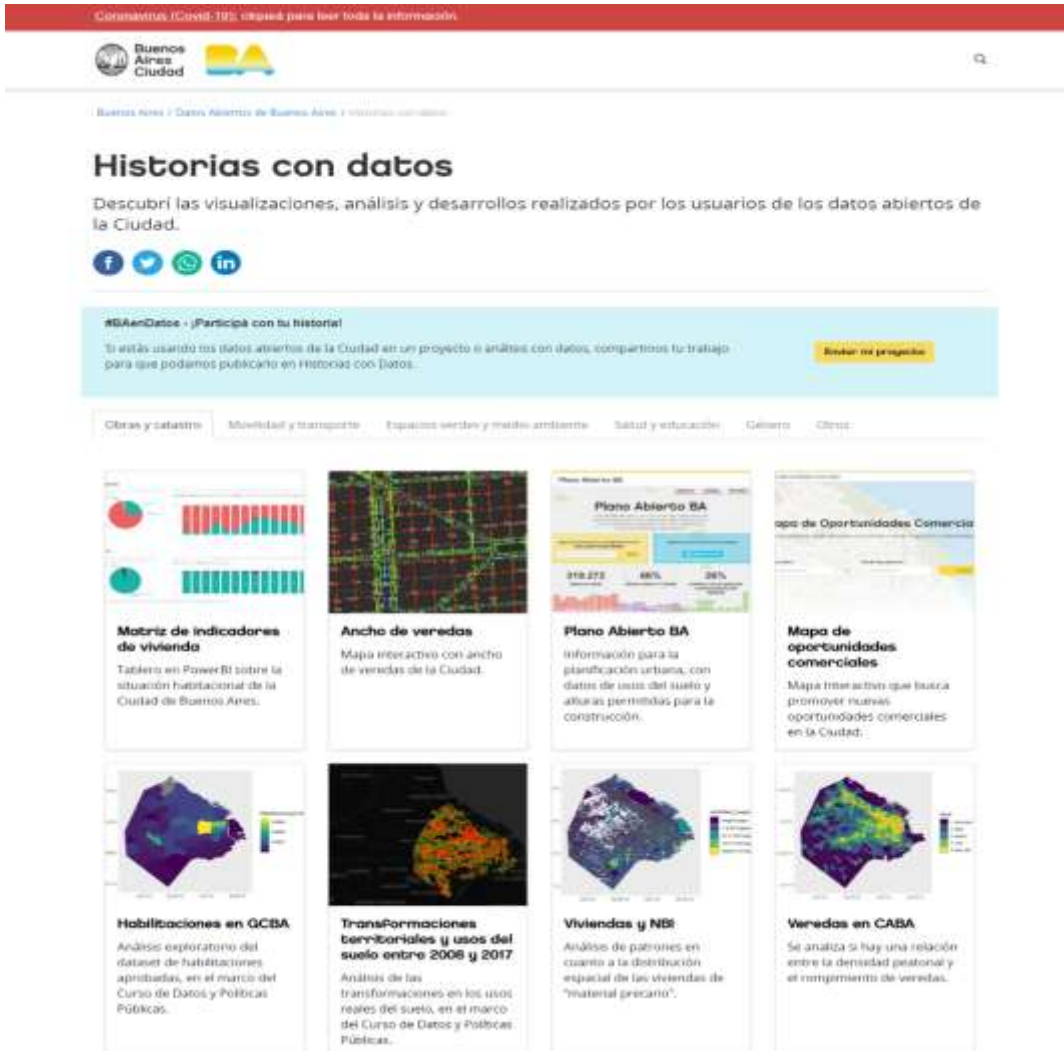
Coronavirus (Covid-19): cliqueá para leer toda la información.

Buenos Aires Ciudad BA

Buenos Aires / Datos Abiertos de Buenos Aires / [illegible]

Historias con datos

Descubrí las visualizaciones, análisis y desarrollos realizados por los usuarios de los datos abiertos de la Ciudad.

#BAenDatos - ¡Participá con tu historia!

Si estás usando los datos abiertos de la Ciudad en un proyecto o análisis con datos, compartinos tu trabajo para que podamos publicarlo en Historias con Datos.

Enviar mi proyecto

Obras y catastro | Movilidad y transporte | Espacios verdes y medio ambiente | Salud y educación | Género | Otros

Plano Abierto BA

Mapa de Oportunidades Comercia

Matriz de indicadores de vivienda
Tablero en PowerBI sobre la situación habitacional de la Ciudad de Buenos Aires.

Ancho de veredas
Mapa interactivo con ancho de veredas de la Ciudad.

Plano Abierto BA
Información para la planificación urbana, con datos de usos del suelo y alturas permitidas para la construcción.

Mapa de oportunidades comerciales
Mapa interactivo que busca promover nuevas oportunidades comerciales en la Ciudad.

Habilitaciones en GCBA
Análisis exploratorio del dataset de habilitaciones aprobadas, en el marco del Curso de Datos y Políticas Públicas.

Transformaciones territoriales y usos del suelo entre 2006 y 2017
Análisis de las transformaciones en los usos reales del suelo, en el marco del Curso de Datos y Políticas Públicas.

Viviendas y NBI
Análisis de patrones en cuanto a la distribución espacial de las viviendas de "material precario".

Veredas en CABA
Se analiza si hay una relación entre la densidad peatonal y el rompimiento de veredas.